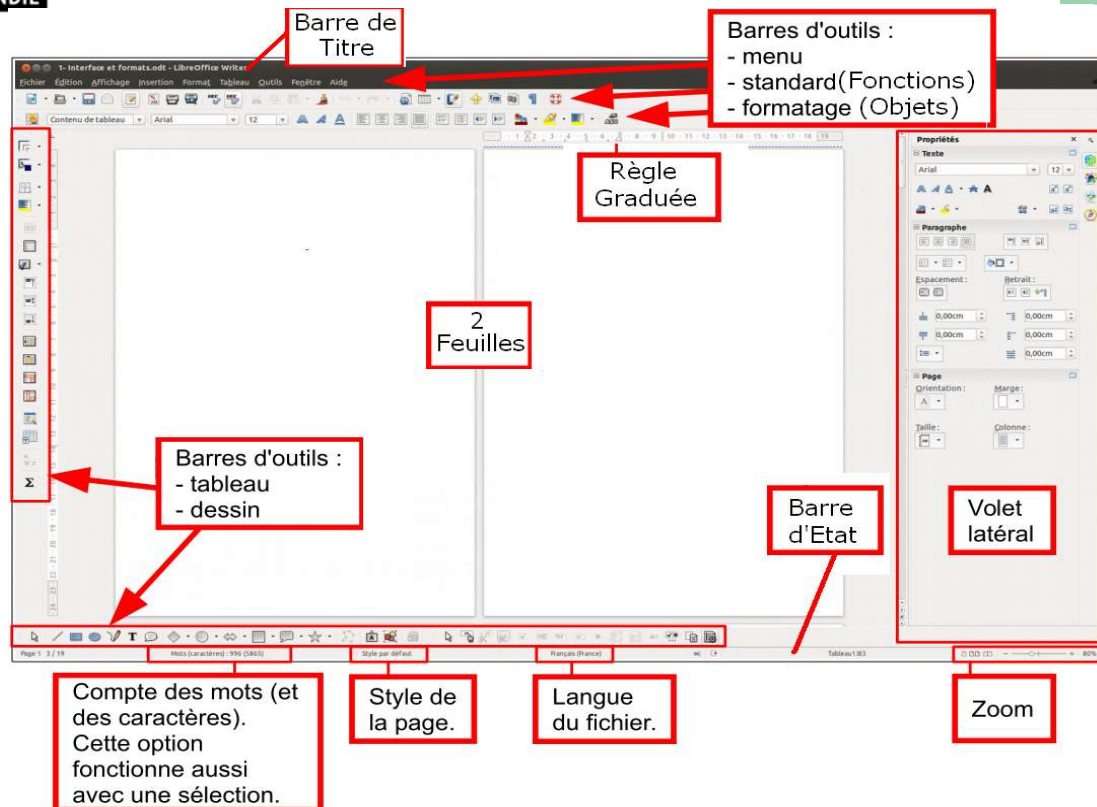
Barre de Titre

Barres d'outils :
- menu
- standard(Fonctions)
- formatage (Objets)

1- Interface et formats.odt - LibreOffice Writer

Fichier Édition Affichage Insertion Format Tableau Outils Fenêtre Aide

Contenu de tableau | Arial | 12

Règle Graduée

Propriétés
Texte
Arial | 12
Paragraphe
Espacement : Retrait :
0,00cm 0,00cm
0,00cm 0,00cm
0,00cm
Page
Orientation : Marge :
Taille : Colonne :

2 Feuilles

Barres d'outils :
- tableau
- dessin

Barre d'Etat

Volet latéral

Page 1 3 / 19 | Mots (caractères) : 996 (5865) | Style par défaut | Français (France) | Tableau1:B3 | 80%

Compte des mots (et des caractères). Cette option fonctionne aussi avec une sélection.

Style de la page.

Langue du fichier.

Zoom